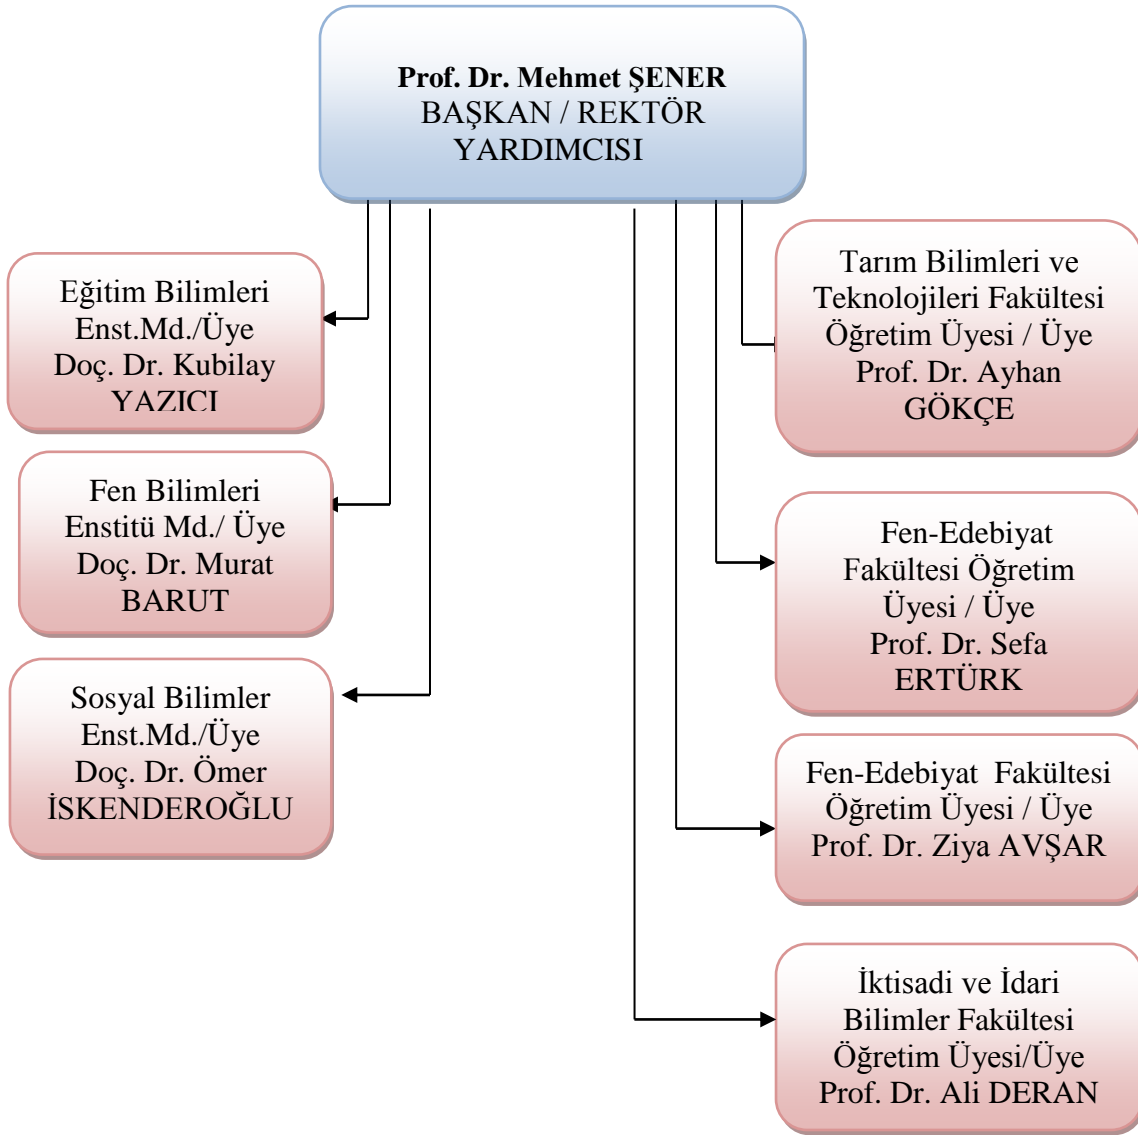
Prof. Dr. Mehmet ŞENER
BAŞKAN / REKTÖR YARDIMCISI

Eğitim Bilimleri Enst.Md./Üye Doç. Dr. Kubilay YAZICI

Fen Bilimleri Enstitü Md./ Üye Doç. Dr. Murat BARUT

Sosyal Bilimler Enst.Md./Üye Doç. Dr. Ömer İSKENDEROĞLU

Tarım Bilimleri ve Teknolojileri Fakültesi Öğretim Üyesi / Üye Prof. Dr. Ayhan GÖKÇE

Fen-Edebiyat Fakültesi Öğretim Üyesi / Üye Prof. Dr. Sefa ERTÜRK

Fen-Edebiyat Fakültesi Öğretim Üyesi / Üye Prof. Dr. Ziya AVŞAR

İktisadi ve İdari Bilimler Fakültesi Öğretim Üyesi/Üye Prof. Dr. Ali DERAN